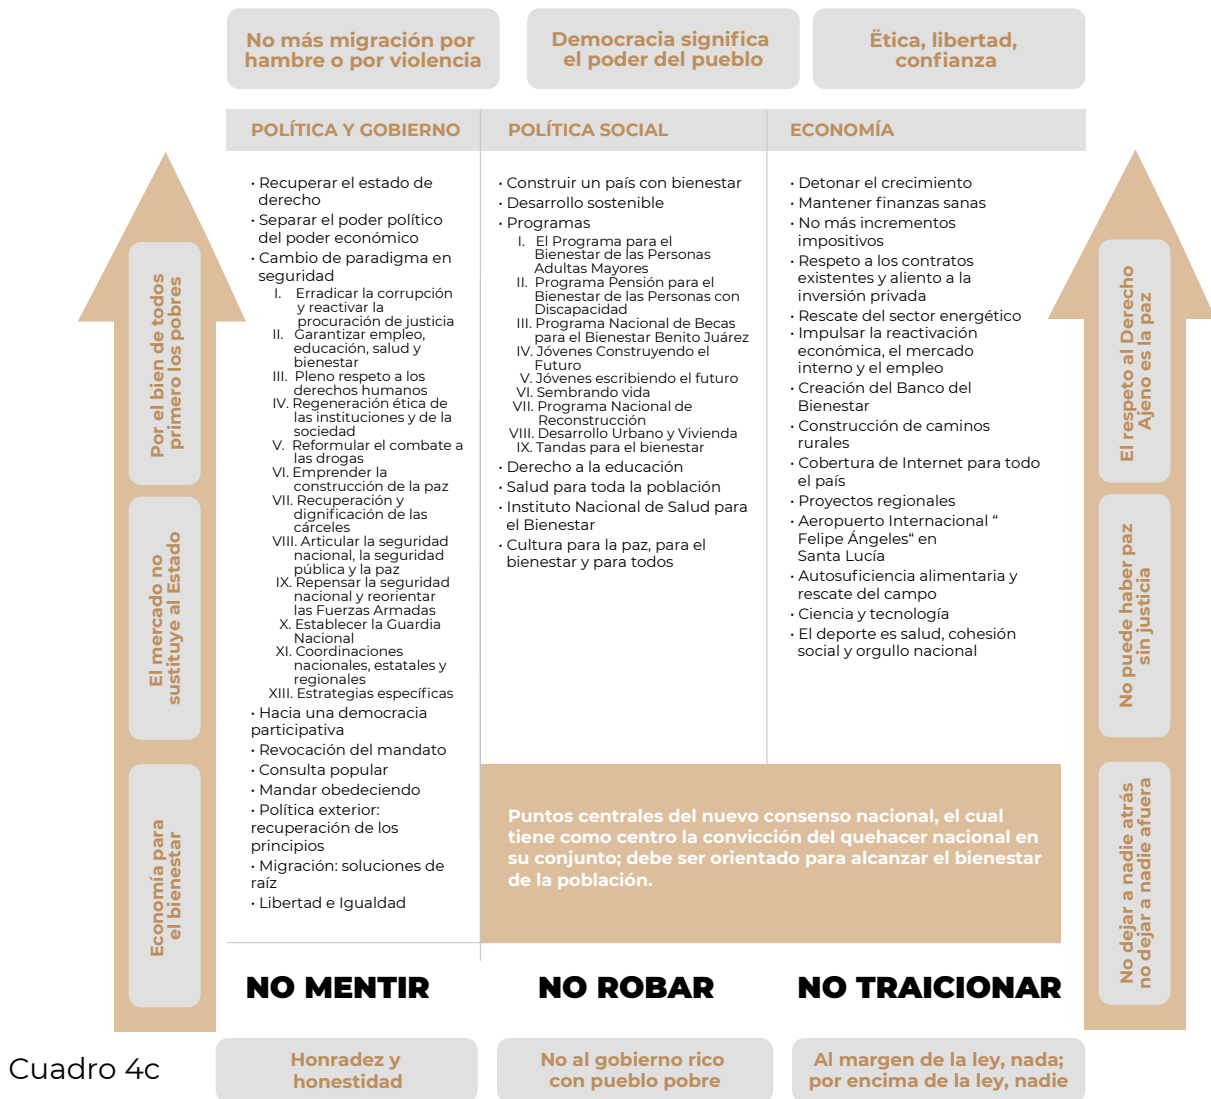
No más migración por hambre o por violencia

Democracia significa el poder del pueblo

Ëtica, libertad, confianza

Por el bien de todos primero los pobres

El mercado no sustituye al Estado

Economía para el bienestar

POLÍTICA Y GOBIERNO

• Recuperar el estado de derecho
• Separar el poder político del poder económico
• Cambio de paradigma en seguridad
I. Erradicar la corrupción y reactivar la procuración de justicia
II. Garantizar empleo, educación, salud y bienestar
III. Pleno respeto a los derechos humanos
IV. Regeneración ética de las instituciones y de la sociedad
V. Reformular el combate a las drogas
VI. Emprender la construcción de la paz
VII. Recuperación y dignificación de las cárceles
VIII. Articular la seguridad nacional, la seguridad pública y la paz
IX. Repensar la seguridad nacional y reorientar las Fuerzas Armadas
X. Establecer la Guardia Nacional
XI. Coordinaciones nacionales, estatales y regionales
XIII. Estrategias específicas
• Hacia una democracia participativa
• Revocación del mandato
• Consulta popular
• Mandar obedeciendo
• Política exterior: recuperación de los principios
• Migración: soluciones de raíz
• Libertad e Igualdad

POLÍTICA SOCIAL

• Construir un país con bienestar
• Desarrollo sostenible
• Programas
I. El Programa para el Bienestar de las Personas Adultas Mayores
II. Programa Pensión para el Bienestar de las Personas con Discapacidad
III. Programa Nacional de Becas para el Bienestar Benito Juárez
IV. Jóvenes Construyendo el Futuro
V. Jóvenes escribiendo el futuro
VI. Sembrando vida
VII. Programa Nacional de Reconstrucción
VIII. Desarrollo Urbano y Vivienda
IX. Tandas para el bienestar
• Derecho a la educación
• Salud para toda la población
• Instituto Nacional de Salud para el Bienestar
• Cultura para la paz, para el bienestar y para todos

ECONOMÍA

• Detonar el crecimiento
• Mantener finanzas sanas
• No más incrementos impositivos
• Respeto a los contratos existentes y aliento a la inversión privada
• Rescate del sector energético
• Impulsar la reactivación económica, el mercado interno y el empleo
• Creación del Banco del Bienestar
• Construcción de caminos rurales
• Cobertura de Internet para todo el país
• Proyectos regionales
• Aeropuerto Internacional " Felipe Ángeles" en Santa Lucía
• Autosuficiencia alimentaria y rescate del campo
• Ciencia y tecnología
• El deporte es salud, cohesión social y orgullo nacional

Puntos centrales del nuevo consenso nacional, el cual tiene como centro la convicción del quehacer nacional en su conjunto; debe ser orientado para alcanzar el bienestar de la población.

El respeto al Derecho Ajeno es la paz

No puede haber paz sin justicia

No dejar a nadie atrás no dejar a nadie afuera

NO MENTIR NO ROBAR NO TRAICIONAR

Cuadro 4c

Honradez y honestidad

No al gobierno rico con pueblo pobre

Al margen de la ley, nada; por encima de la ley, nadie